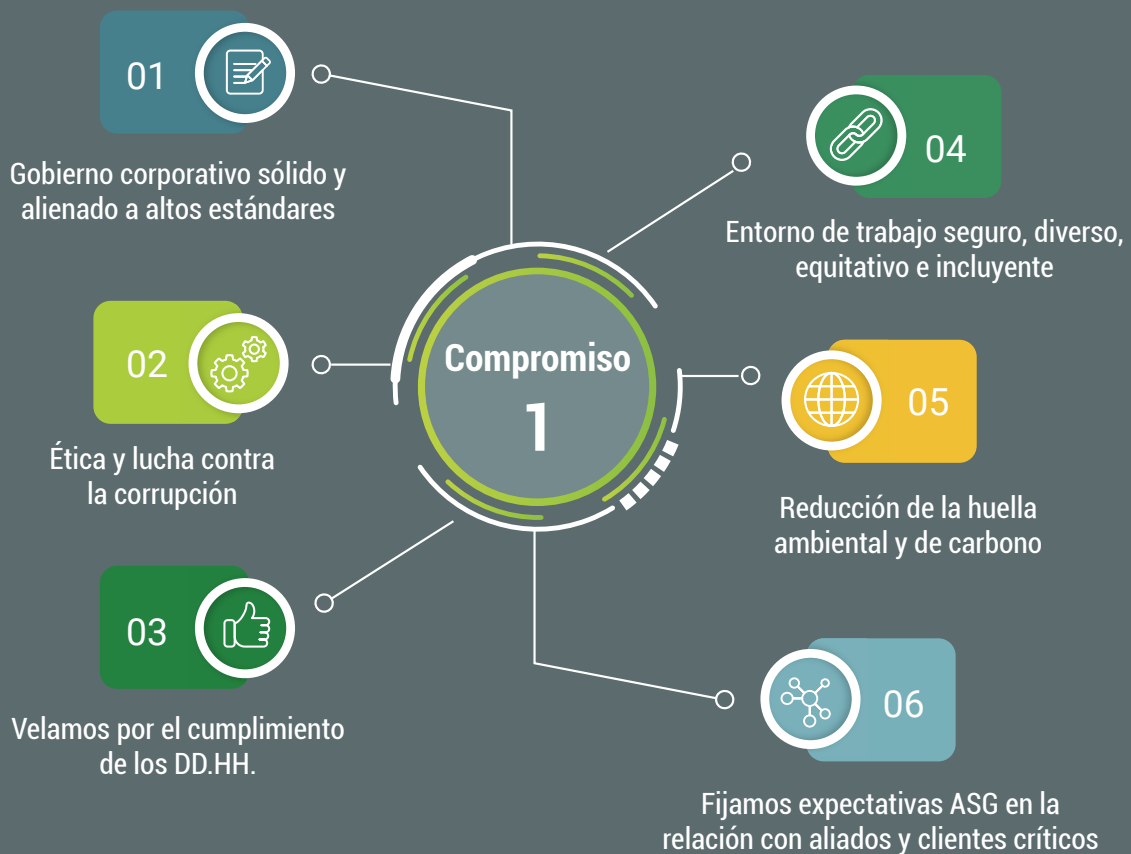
01

Gobierno corporativo sólido y alienado a altos estándares

04

Entorno de trabajo seguro, diverso, equitativo e incluyente

02

Compromiso
1

05

Ética y lucha contra la corrupción

Reducción de la huella ambiental y de carbono

03

Velamos por el cumplimiento de los DD.HH.

06

Fijamos expectativas ASG en la relación con aliados y clientes críticos